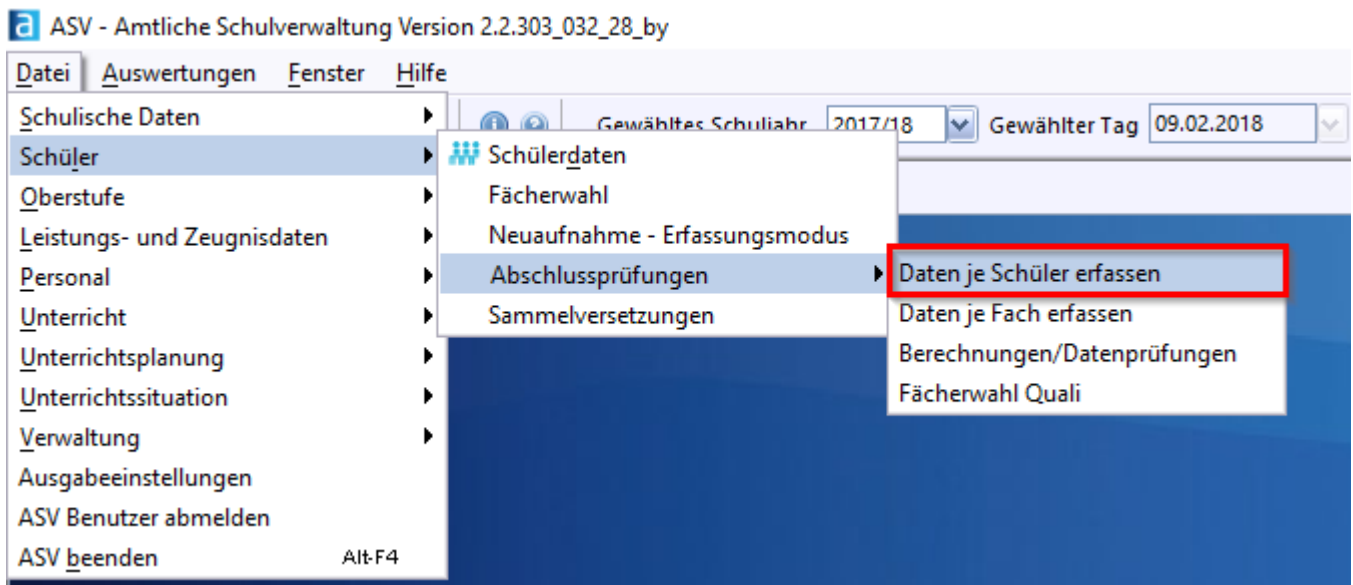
ASV - Amtliche Schulverwaltung Version 2.2.303_032_28_by

Datei Auswertungen Fenster Hilfe

Schulische Daten
Schüler
Oberstufe
Leistungs- und Zeugnisdaten
Personal
Unterricht
Unterrichtsplanung
Unterrichtssituation
Verwaltung
Ausgabeeinstellungen
ASV Benutzer abmelden
ASV beenden Alt-F4

Gewähltes Schuljahr 2017/18 Gewählter Tag 09.02.2018

Schülerdaten
Fächerwahl
Neuaufnahme - Erfassungsmodus
Abschlussprüfungen
Sammelversetzungen

Daten je Schüler erfassen
Daten je Fach erfassen
Berechnungen/Datenprüfungen
Fächerwahl Quali